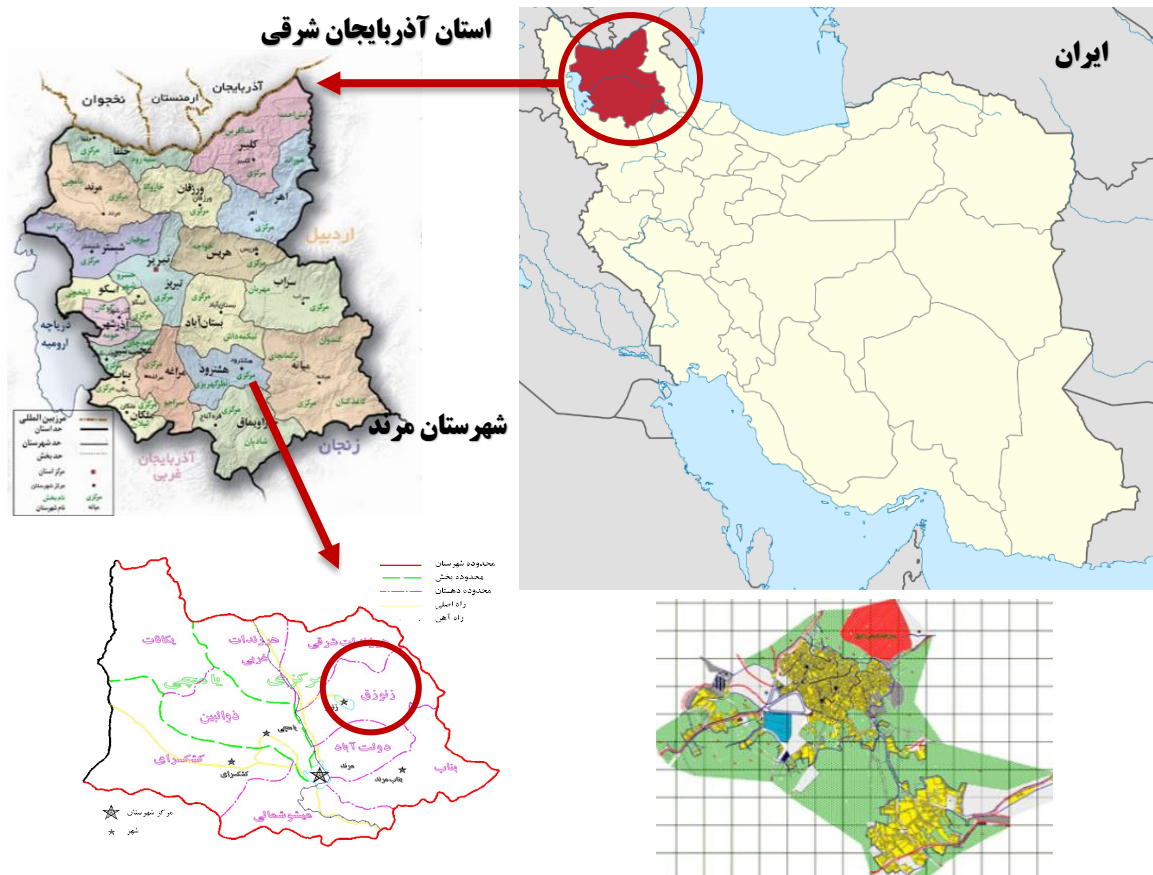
استان آذربایجان شرقی

ایران

آذربایجان
ارمنستان
نخجوان
جلفا
کلیبر
ورزقان
اهر
مرند
اردبیل
شبستر
هریس
تبریز
سراب
اسکو
بستان آباد
دریاچه ارومیه
آذرشهر
عجب شیر
مراغه
هشترود
میانه
بناب
ملکان
چاراویماق
آذربایجان غربی
زنجان

مرزبین المللی
حد استان
حد شهرستان
حد بخش
مرکز استان
مرکز شهرستان
نام بخش
نام شهرستان
مرکزی

شهرستان مرند

محدوده شهرستان
محدوده بخش
محدوده دهستان
راه اصلی
راه آهن

یکانات
هرزندات غربی
هرزندات شرقی
مرکزی
یامچی
زنوزق
ذوالبین
دولت آباد
کشکسرای
بناب
میشوشمالی
مرند
کشکسرای
بناب مرند

مرکز شهرستان
شهر